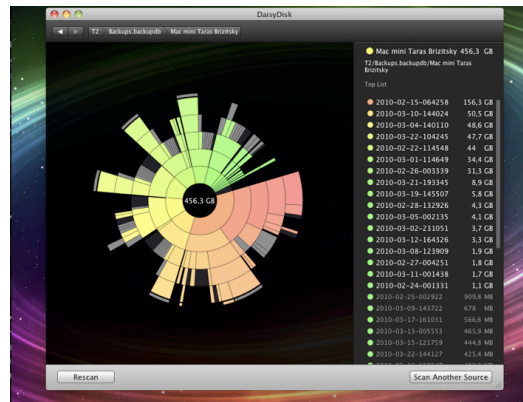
DaisyDisk

T2 Backups.backupdb Mac mini Taras Brizitsky

456,3 GB

Mac mini Taras Brizitsky 456,3 GB
T2/Backups.backupdb/Mac mini Taras Brizitsky

Top List

| | |
|---|---|
| 2010-02-15-064258 | 156,3 GB |
| 2010-03-10-144024 | 50,5 GB |
| 2010-03-04-140110 | 48,6 GB |
| 2010-03-22-104245 | 47,7 GB |
| 2010-02-22-114548 | 44 GB |
| 2010-03-01-114649 | 34,4 GB |
| 2010-02-26-003339 | 31,3 GB |
| 2010-03-21-193345 | 8,9 GB |
| 2010-03-19-145507 | 5,8 GB |
| 2010-02-28-132926 | 4,3 GB |
| 2010-03-05-002135 | 4,1 GB |
| 2010-03-02-231051 | 3,7 GB |
| 2010-03-12-164326 | 3,3 GB |
| 2010-03-08-123909 | 1,9 GB |
| 2010-02-27-004251 | 1,8 GB |
| 2010-03-11-001438 | 1,7 GB |
| 2010-02-24-001331 | 1,1 GB |
| 2010-02-25-002922 | 909,8 MB |
| 2010-03-09-143722 | 678 MB |
| 2010-03-17-161031 | 566,6 MB |
| 2010-03-13-005553 | 465,9 MB |
| 2010-03-15-121759 | 444,8 MB |
| 2010-03-22-144127 | 425,4 MB |

Rescan

Scan Another Source